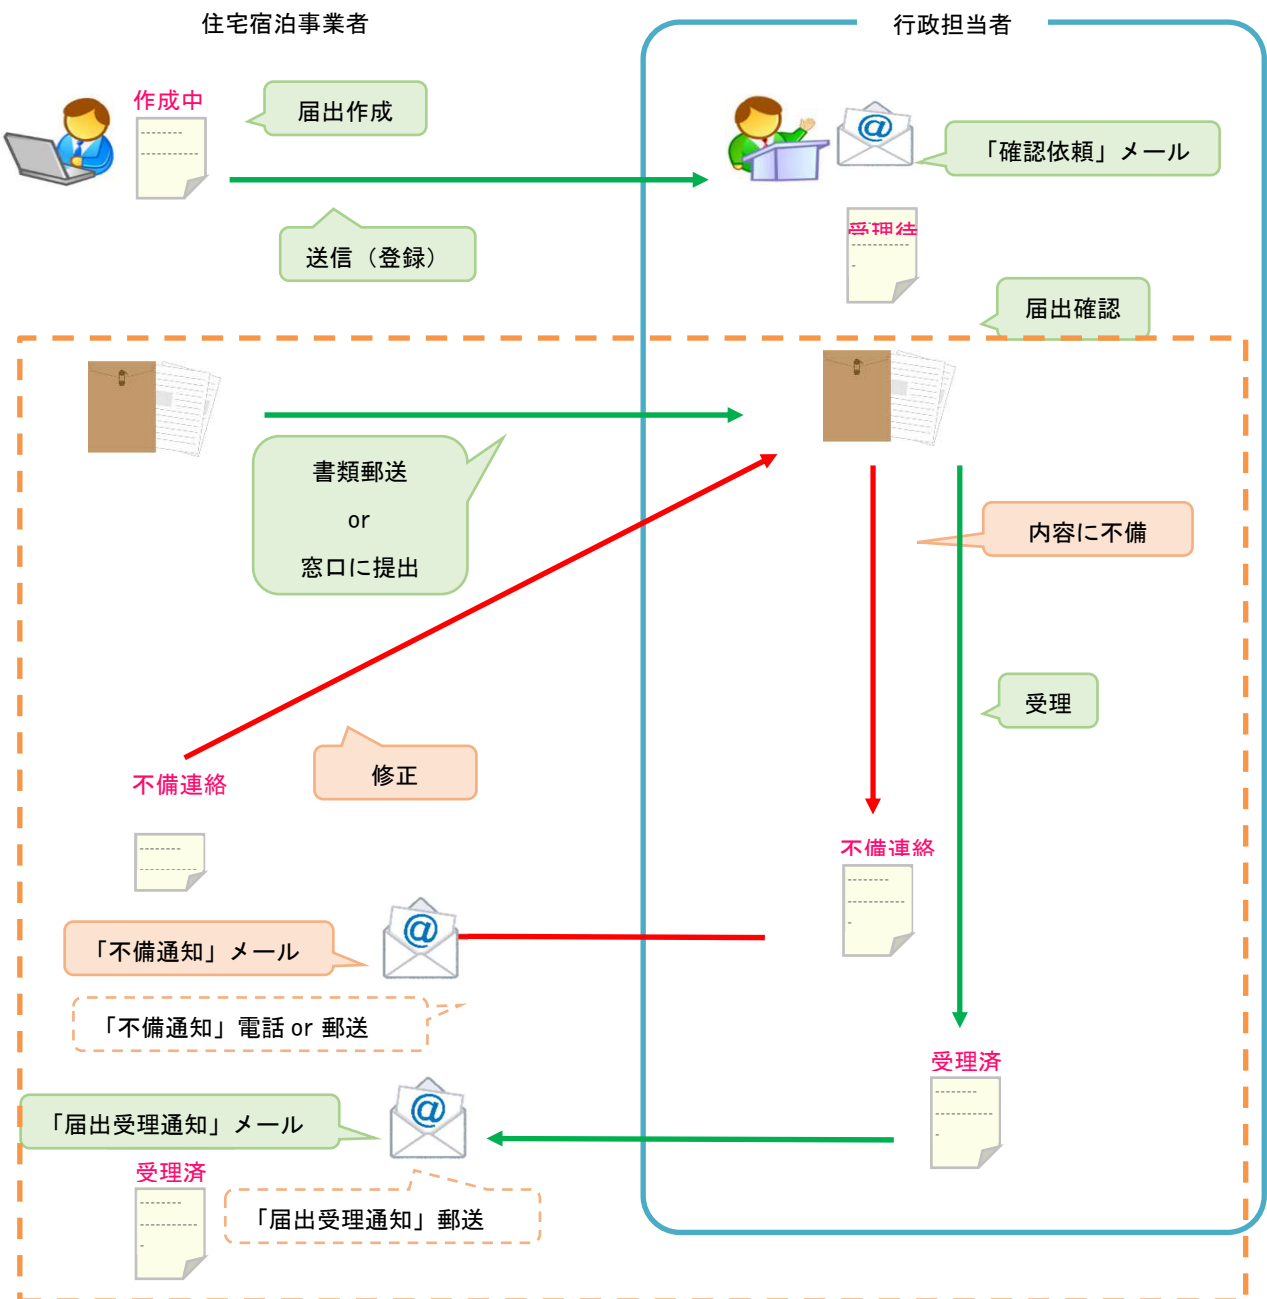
住宅宿泊事業者

行政担当者

作成中

届出作成

「確認依頼」メール

送信（登録）

受理待

届出確認

書類郵送

or

窓口に提出

内容に不備

受理

不備連絡

修正

不備連絡

「不備通知」メール

「不備通知」電話 or 郵送

受理済

「届出受理通知」メール

受理済

「届出受理通知」郵送